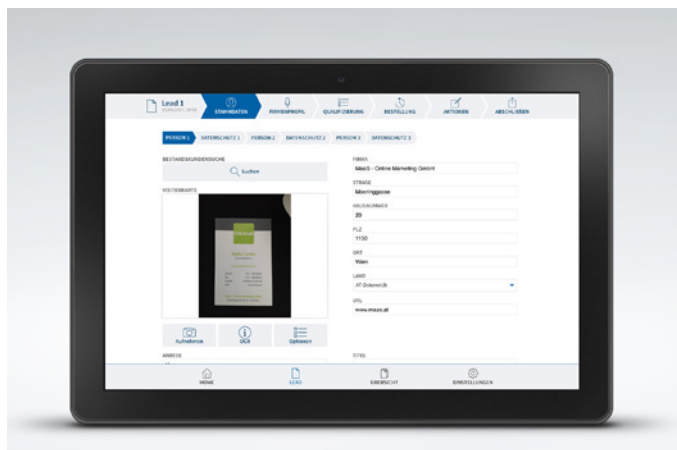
Lead 1
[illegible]
STAMMDATEN
FIRMENPROFIL
QUALIFIZIERUNG
BESTELLUNG
AKTIONEN
ABSCHLIESSEN

PERSON 1
DATENSCHUTZ 1
PERSON 2
DATENSCHUTZ 2
PERSON 3
DATENSCHUTZ 3

BESTANDSKUNDENSUCHE
Suchen
VISITENKARTE

Aufnehmen
OCR
Optionen

ANREDE

FIRMA
Mox5 - Online Marketing GmbH
STRASSE
Meeringgasse
HAUSNUMMER
29
PLZ
1150
ORT
Wien
LAND
AT Österreich
URL
www.mox5.at

TITEL

HOME
LEAD
ÜBERSICHT
EINSTELLUNGEN